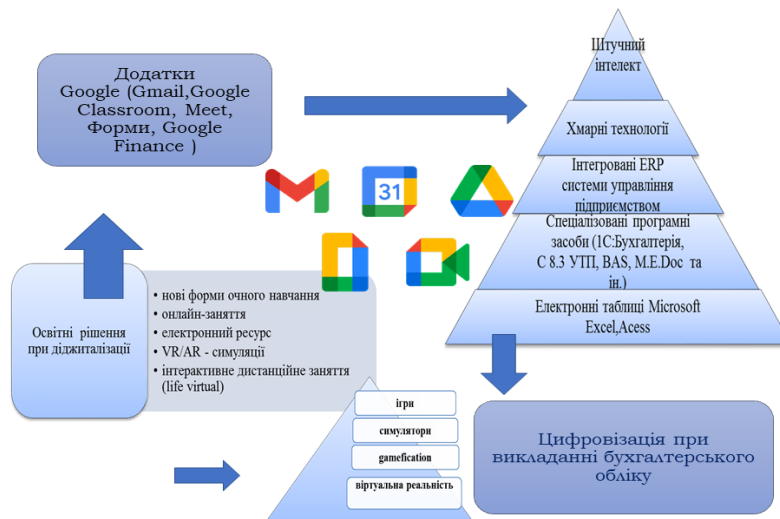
Додатки Google (Gmail,Google Classroom, Meet, Форми, Google Finance )

31

Штучний інтелект

Хмарні технології

Інтегровані ERP системи управління підприємством

Спеціалізовані програмні засоби (1С:Бухгалтерія, С 8.3 УПП, BAS, M.E.Doc та ін.)

Електронні таблиці Microsoft Excel,Acess

Освітні рішення при діджиталізації

• нові форми очного навчання
• онлайн-заняття
• електронний ресурс
• VR/AR - симуляції
• інтерактивне дистанційне заняття (life virtual)

ігри

симулятори

gamefication

віртуальна реальність

Цифровізація при викладанні бухгалтерського обліку